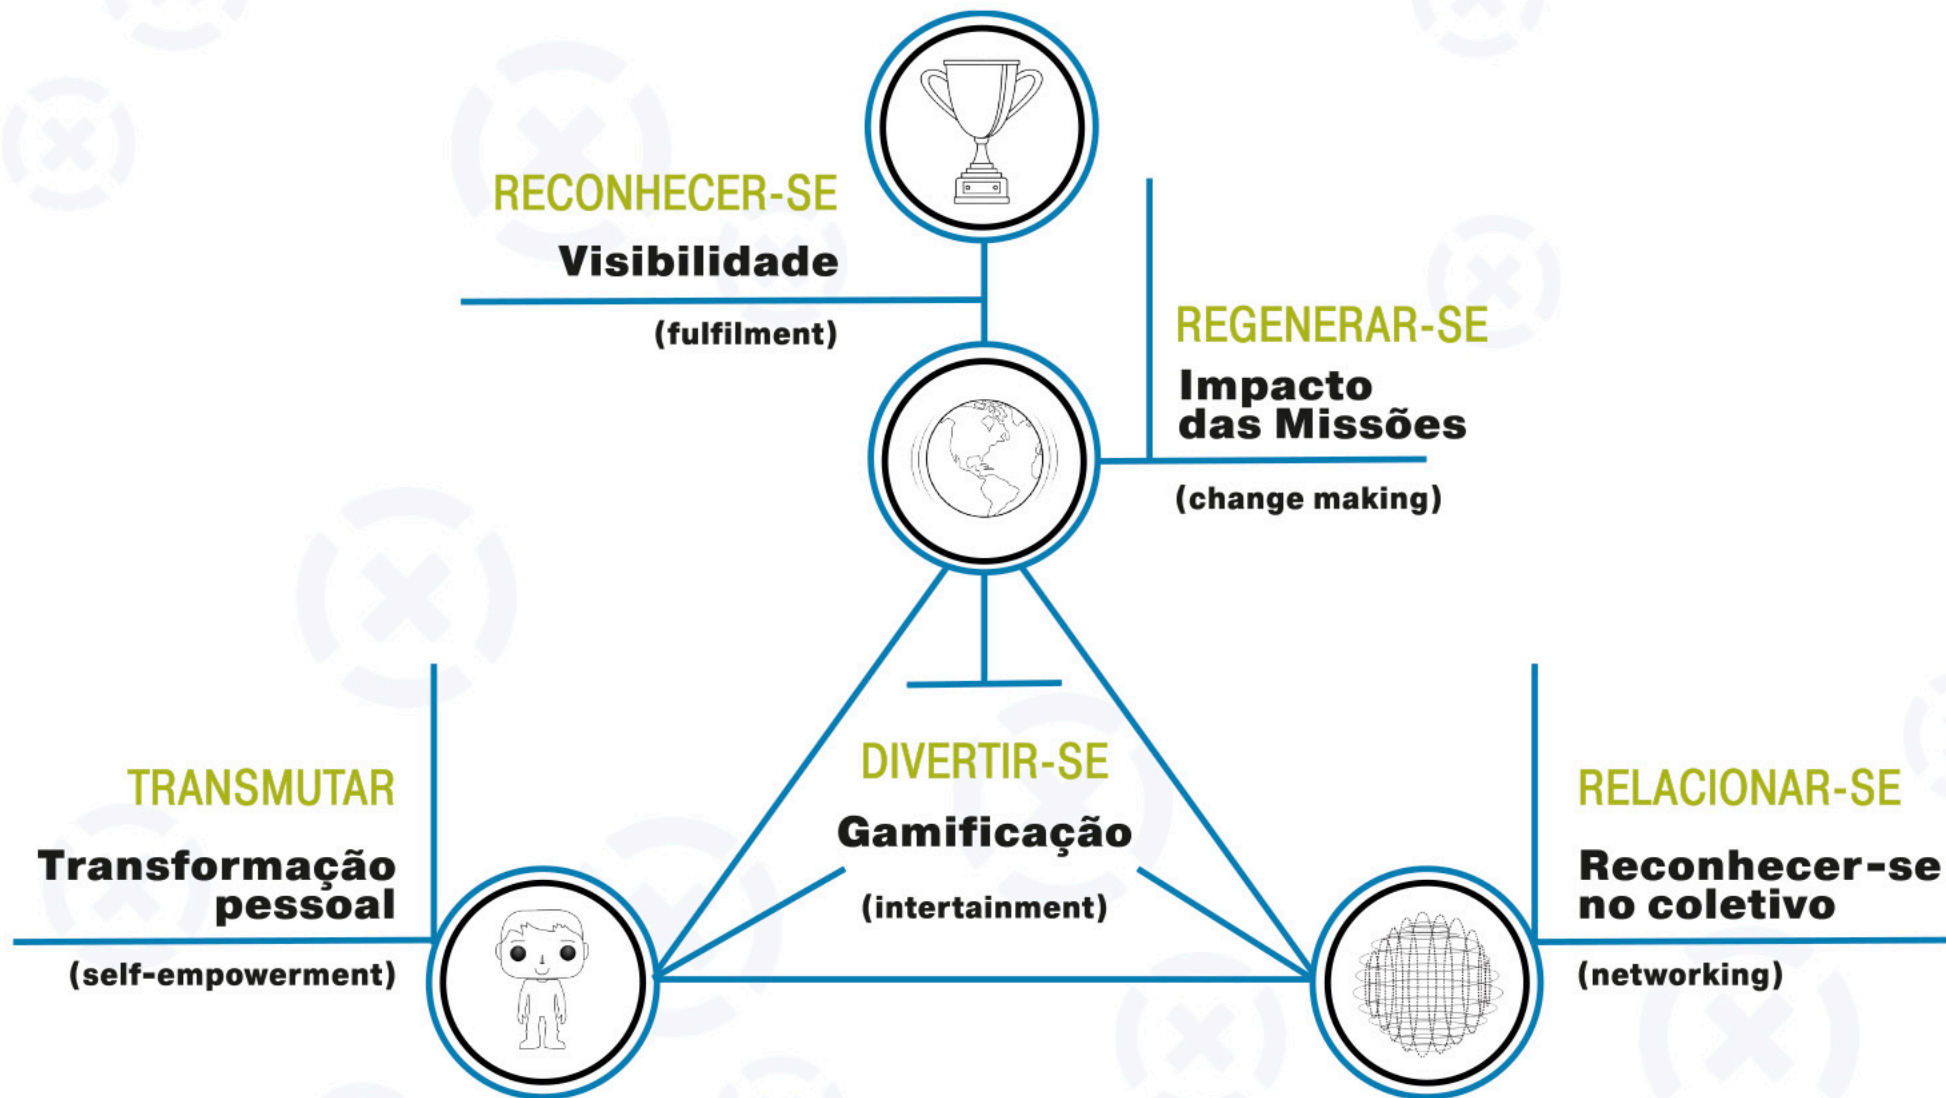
RECONHECER-SE
Visibilidade
(fulfilment)

REGENERAR-SE
Impacto das Missões
(change making)

TRANSMUTAR
Transformação pessoal
(self-empowerment)

DIVERTIR-SE
Gamificação
(intertainment)

RELACIONAR-SE
Reconhecer-se no coletivo
(networking)